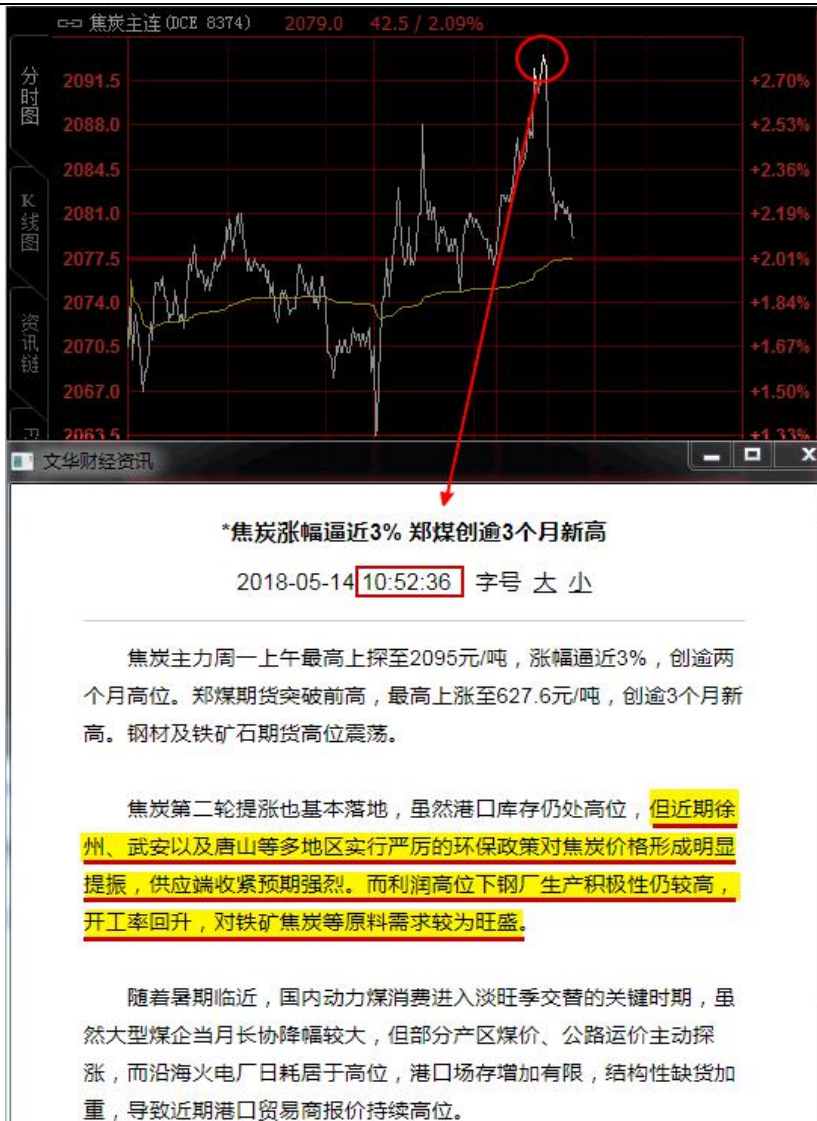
焦炭主连(DCE 8374) 2079.0 42.5 / 2.09%

分时图

K线图

资讯链

2091.5
2088.0
2084.5
2081.0
2077.5
2074.0
2070.5
2067.0
2063.5

+2.70%
+2.53%
+2.36%
+2.19%
+2.01%
+1.84%
+1.67%
+1.50%
+1.33%

文华财经资讯

*焦炭涨幅逼近3% 郑煤创逾3个月新高

2018-05-14 10:52:36 字号 大 小

焦炭主力周一上午最高上探至2095元/吨，涨幅逼近3%，创逾两个月高位。郑煤期货突破前高，最高上涨至627.6元/吨，创逾3个月新高。钢材及铁矿石期货高位震荡。

焦炭第二轮提涨也基本落地，虽然港口库存仍处高位，但近期徐州、武安以及唐山等多地区实行严厉的环保政策对焦炭价格形成明显提振，供应端收紧预期强烈。而利润高位下钢厂生产积极性仍较高，开工率回升，对铁矿焦炭等原料需求较为旺盛。

随着暑期临近，国内动力煤消费进入淡旺季交替的关键时期，虽然大型煤企当月长协降幅较大，但部分产区煤价、公路运价主动探涨，而沿海火电厂日耗居于高位，港口场存增加有限，结构性缺货加重，导致近期港口贸易商报价持续高位。